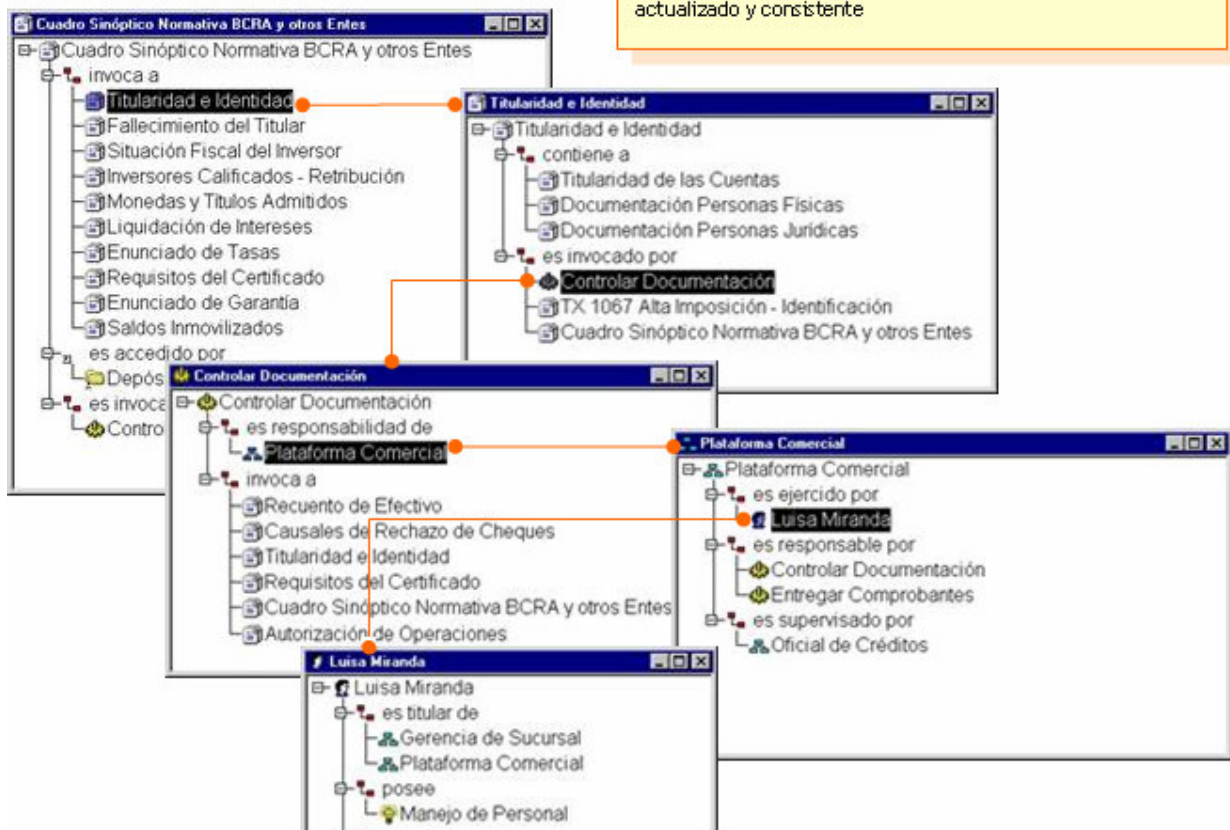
actualizado y consistente

Cuadro Sinóptico Normativa BCRA y otros Entes
Cuadro Sinóptico Normativa BCRA y otros Entes
invoca a
Titularidad e Identidad
Fallecimiento del Titular
Situación Fiscal del Inversor
Inversores Calificados - Retribución
Monedas y Títulos Admitidos
Liquidación de Intereses
Enunciado de Tasas
Requisitos del Certificado
Enunciado de Garantía
Saldos Inmovilizados
es accedido por
Depós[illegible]
es invoca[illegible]
Contro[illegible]

Titularidad e Identidad
Titularidad e Identidad
contiene a
Titularidad de las Cuentas
Documentación Personas Físicas
Documentación Personas Jurídicas
es invocado por
Controlar Documentación
TX 1067 Alta Imposición - Identificación
Cuadro Sinóptico Normativa BCRA y otros Entes

Controlar Documentación
Controlar Documentación
es responsabilidad de
Plataforma Comercial
invoca a
Recuento de Efectivo
Causales de Rechazo de Cheques
Titularidad e Identidad
Requisitos del Certificado
Cuadro Sinóptico Normativa BCRA y otros Entes
Autorización de Operaciones

Plataforma Comercial
Plataforma Comercial
es ejercido por
Luisa Miranda
es responsable por
Controlar Documentación
Entregar Comprobantes
es supervisado por
Oficial de Créditos

Luisa Miranda
Luisa Miranda
es titular de
Gerencia de Sucursal
Plataforma Comercial
posee
Manejo de Personal